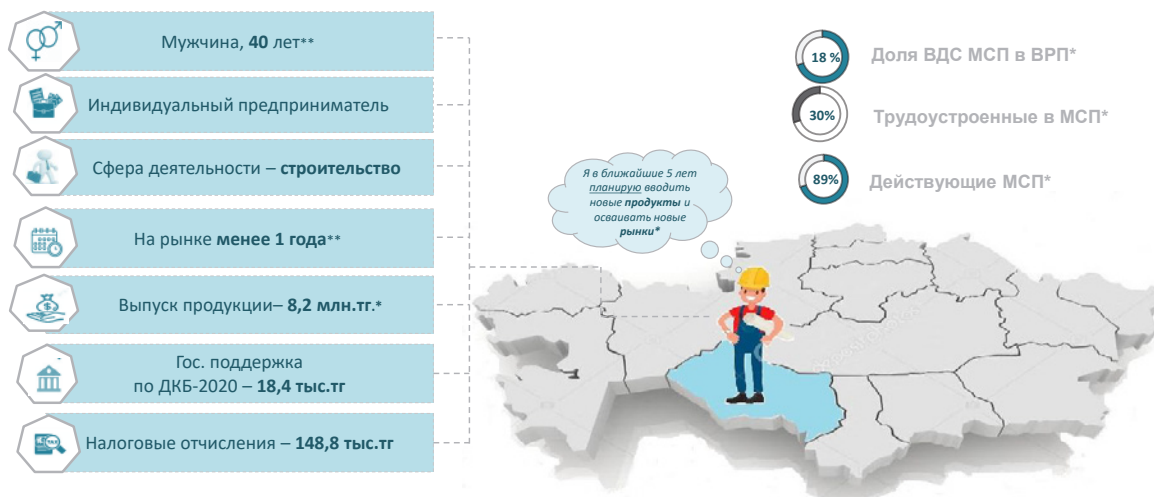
Мужчина, 40 лет**

Индивидуальный предприниматель

Сфера деятельности – строительство

На рынке менее 1 года**

Выпуск продукции– 8,2 млн.тг.*

Гос. поддержка по ДКБ-2020 – 18,4 тыс.тг

Налоговые отчисления – 148,8 тыс.тг

Я в ближайшие 5 лет планирую вводить новые продукты и осваивать новые рынки*

18 % Доля ВДС МСП в ВРП*

30% Трудоустроенные в МСП*

89% Действующие МСП*